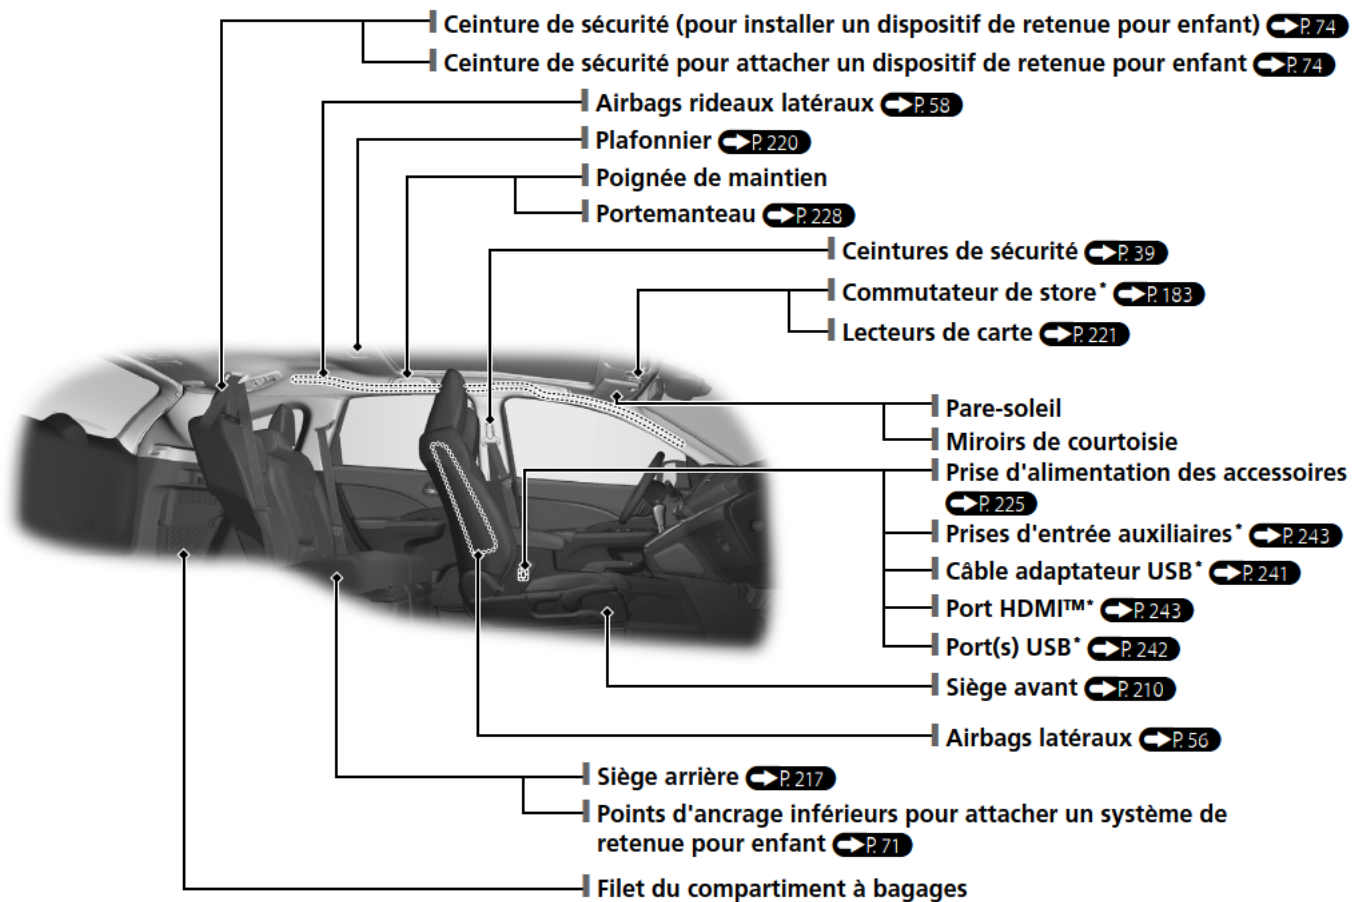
Ceinture de sécurité (pour installer un dispositif de retenue pour enfant) P. 74

Ceinture de sécurité pour attacher un dispositif de retenue pour enfant P. 74

Airbags rideaux latéraux P. 58

Plafonnier P. 220

Poignée de maintien

Portemanteau P. 228

Ceintures de sécurité P. 39

Commutateur de store* P. 183

Lecteurs de carte P. 221

Pare-soleil

Miroirs de courtoisie

Prise d'alimentation des accessoires P. 225

Prises d'entrée auxiliaires* P. 243

Câble adaptateur USB* P. 241

Port HDMI™* P. 243

Port(s) USB* P. 242

Siège avant P. 210

Airbags latéraux P. 56

Siège arrière P. 217

Points d'ancrage inférieurs pour attacher un système de retenue pour enfant P. 71

Filet du compartiment à bagages